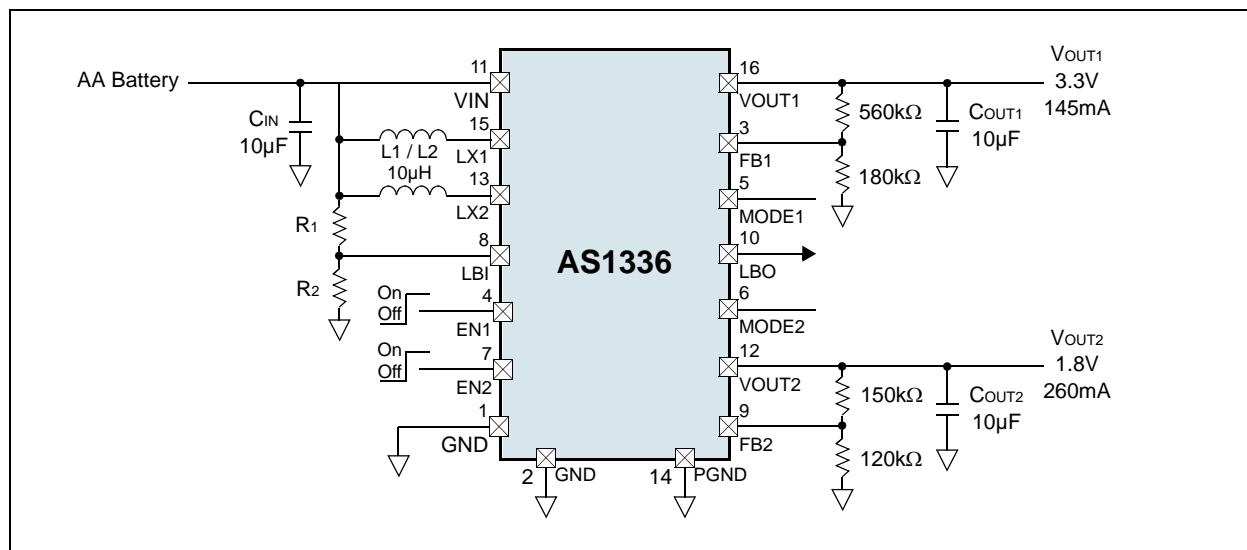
AA Battery

CIN
10µF

L1 / L2
10µH

R1

R2

On
Off

On
Off

11
VIN
15
LX1
13
LX2
8
LBI
4
EN1
7
EN2
1
GND
2
GND
14
PGND

AS1336

16
VOUT1
3
FB1
5
MODE1
10
LBO
6
MODE2
12
VOUT2
9
FB2

560kΩ
180kΩ
COUT1
10µF
VOUT1
3.3V
145mA

150kΩ
120kΩ
COUT2
10µF
VOUT2
1.8V
260mA